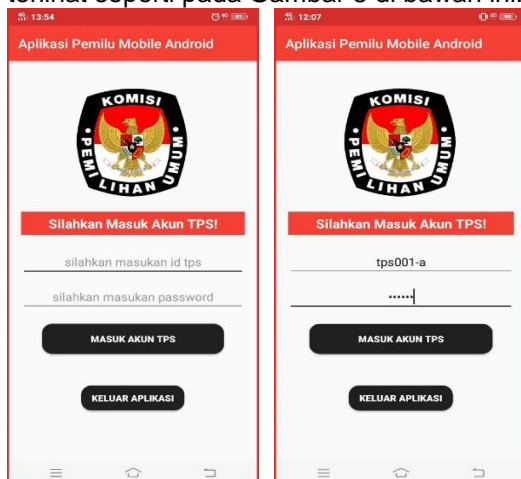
terlihat seperti pada Gambar 5 di bawah ini.

13:54

Aplikasi Pemilu Mobile Android

KOMISI PEMILIHAN UMUM

Silahkan Masuk Akun TPS!

silahkan masukan id tps

silahkan masukan password

MASUK AKUN TPS

KELUAR APLIKASI

12:07

Aplikasi Pemilu Mobile Android

KOMISI PEMILIHAN UMUM

Silahkan Masuk Akun TPS!

tps001-a

••••••

MASUK AKUN TPS

KELUAR APLIKASI